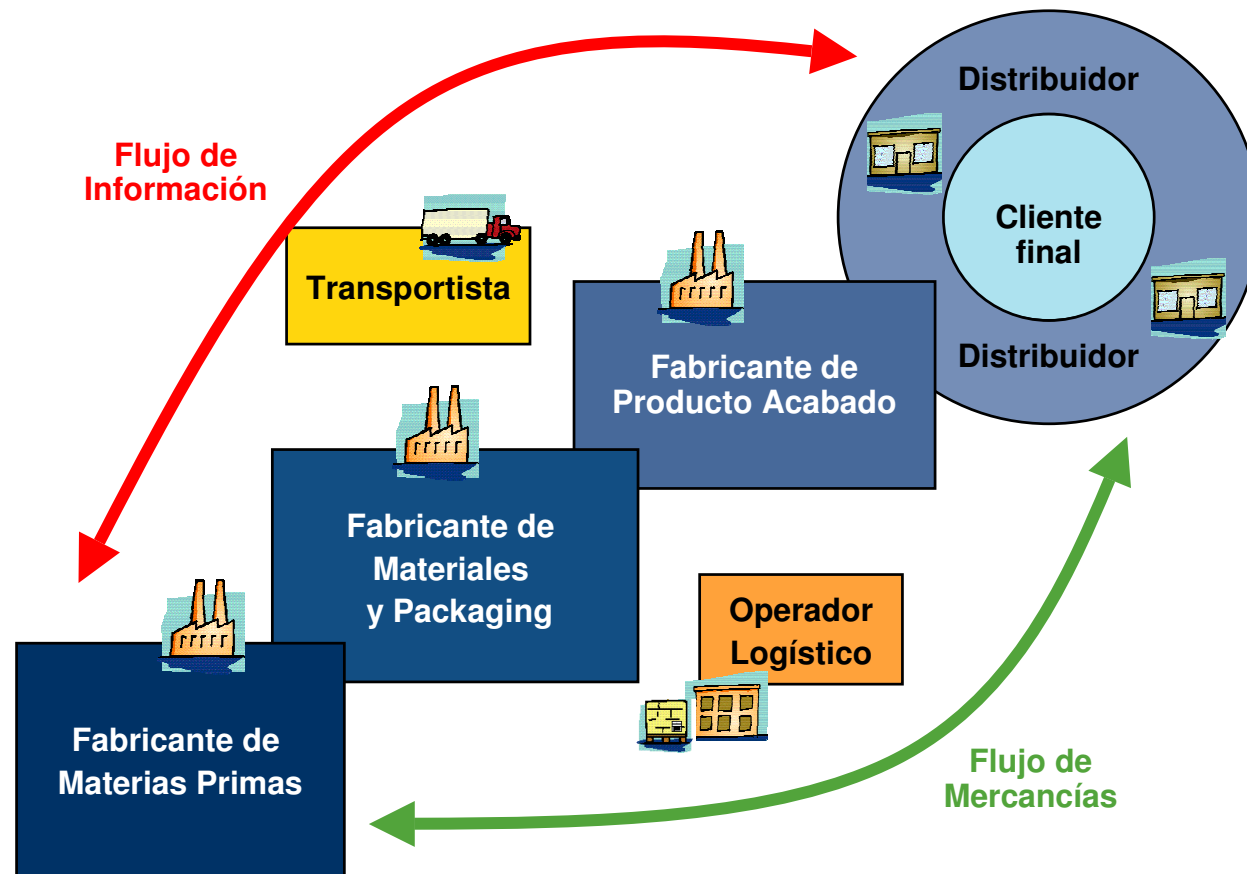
Flujo de Información

Distribuidor

Cliente final

Distribuidor

Transportista

Fabricante de Producto Acabado

Fabricante de Materiales y Packaging

Operador Logístico

Fabricante de Materias Primas

Flujo de Mercancías